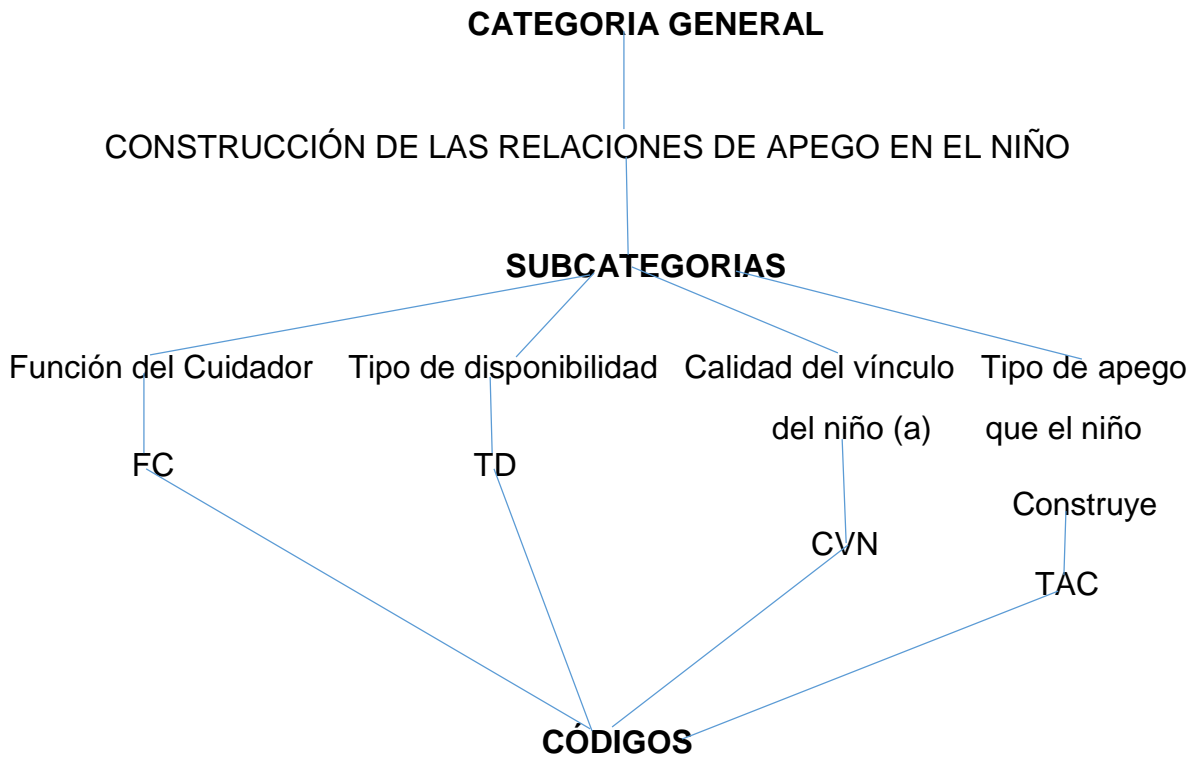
CATEGORIA GENERAL

CONSTRUCCIÓN DE LAS RELACIONES DE APEGO EN EL NIÑO

SUBCATEGORIAS

Función del Cuidador

FC

Tipo de disponibilidad

TD

Calidad del vínculo del niño (a)

CVN

Tipo de apego que el niño Construye

TAC

CÓDIGOS